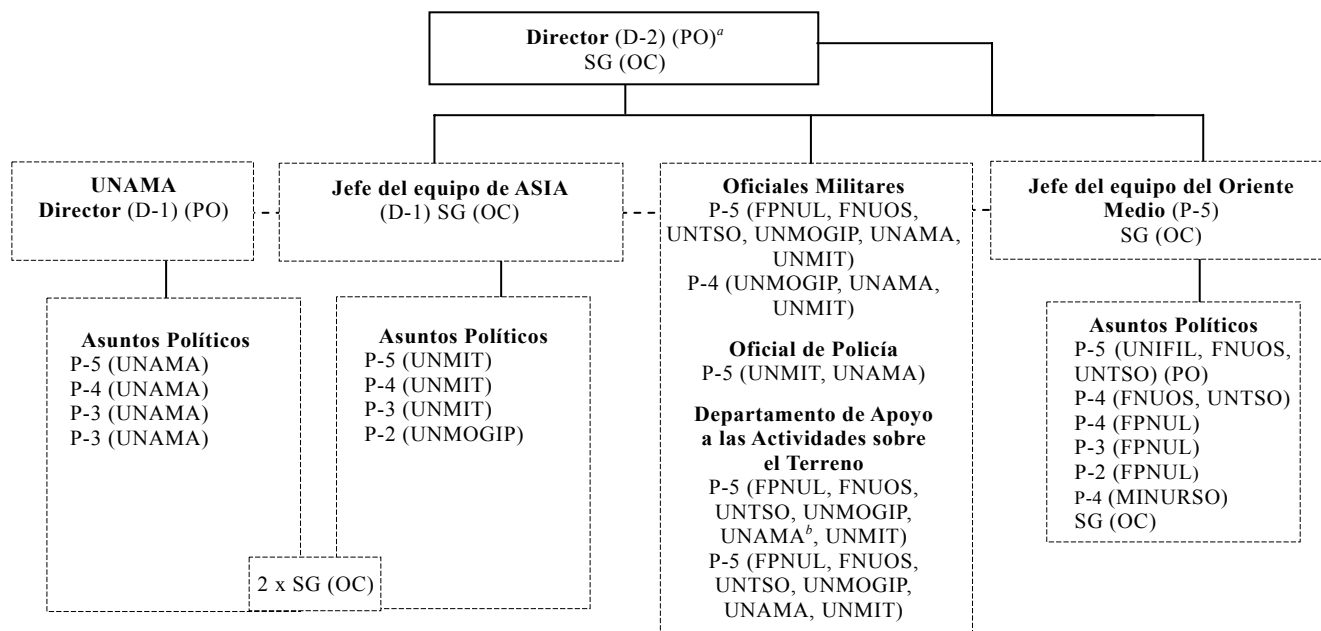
**Director** (D-2) (PO)$^{a}$
SG (OC)

**UNAMA**
**Director** (D-1) (PO)

**Jefe del equipo de ASIA**
(D-1) SG (OC)

**Oficiales Militares**
P-5 (FPNUL, FNUOS, UNTSO, UNMOGIP, UNAMA, UNMIT)
P-4 (UNMOGIP, UNAMA, UNMIT)

**Oficial de Policía**
P-5 (UNMIT, UNAMA)

**Departamento de Apoyo a las Actividades sobre el Terreno**
P-5 (FPNUL, FNUOS, UNTSO, UNMOGIP, UNAMA$^{b}$, UNMIT)
P-5 (FPNUL, FNUOS, UNTSO, UNMOGIP, UNAMA, UNMIT)

**Jefe del equipo del Oriente Medio** (P-5)
SG (OC)

**Asuntos Políticos**
P-5 (UNAMA)
P-4 (UNAMA)
P-3 (UNAMA)
P-3 (UNAMA)

**Asuntos Políticos**
P-5 (UNMIT)
P-4 (UNMIT)
P-3 (UNMIT)
P-2 (UNMOGIP)

2 x SG (OC)

**Asuntos Políticos**
P-5 (UNIFIL, FNUOS, UNTSO) (PO)
P-4 (FNUOS, UNTSO)
P-4 (FPNUL)
P-3 (FPNUL)
P-2 (FPNUL)
P-4 (MINURSO)
SG (OC)